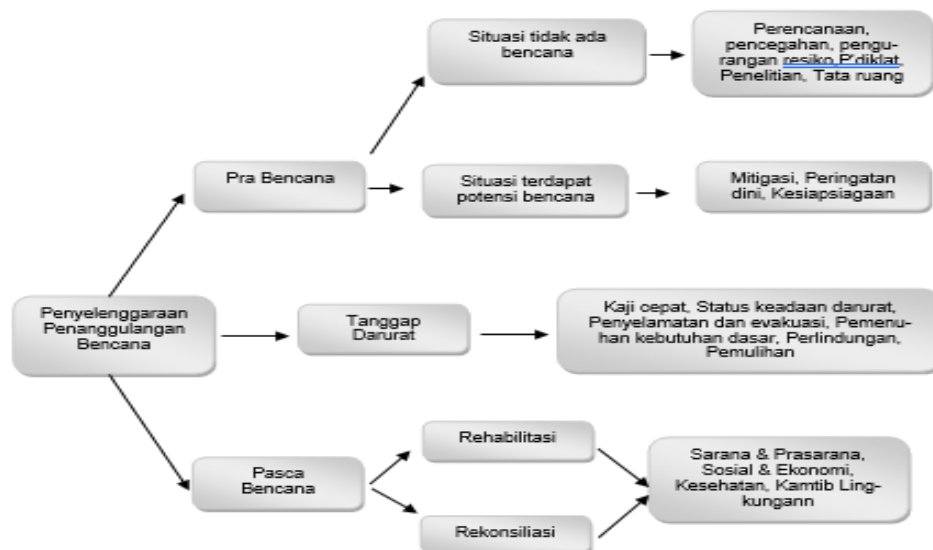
Penyelenggaraan Penanggulangan Bencana

Pra Bencana

Situasi tidak ada bencana

Perencanaan, pencegahan, pengurangan resiko P'diklat Penelitian, Tata ruang

Situasi terdapat potensi bencana

Mitigasi, Peringatan dini, Kesiapsiagaan

Tanggap Darurat

Kaji cepat, Status keadaan darurat, Penyelamatan dan evakuasi, Pemenuhan kebutuhan dasar, Perlindungan, Pemulihan

Pasca Bencana

Rehabilitasi

Rekonsiliasi

Sarana & Prasarana, Sosial & Ekonomi, Kesehatan, Kamtib Lingkungann